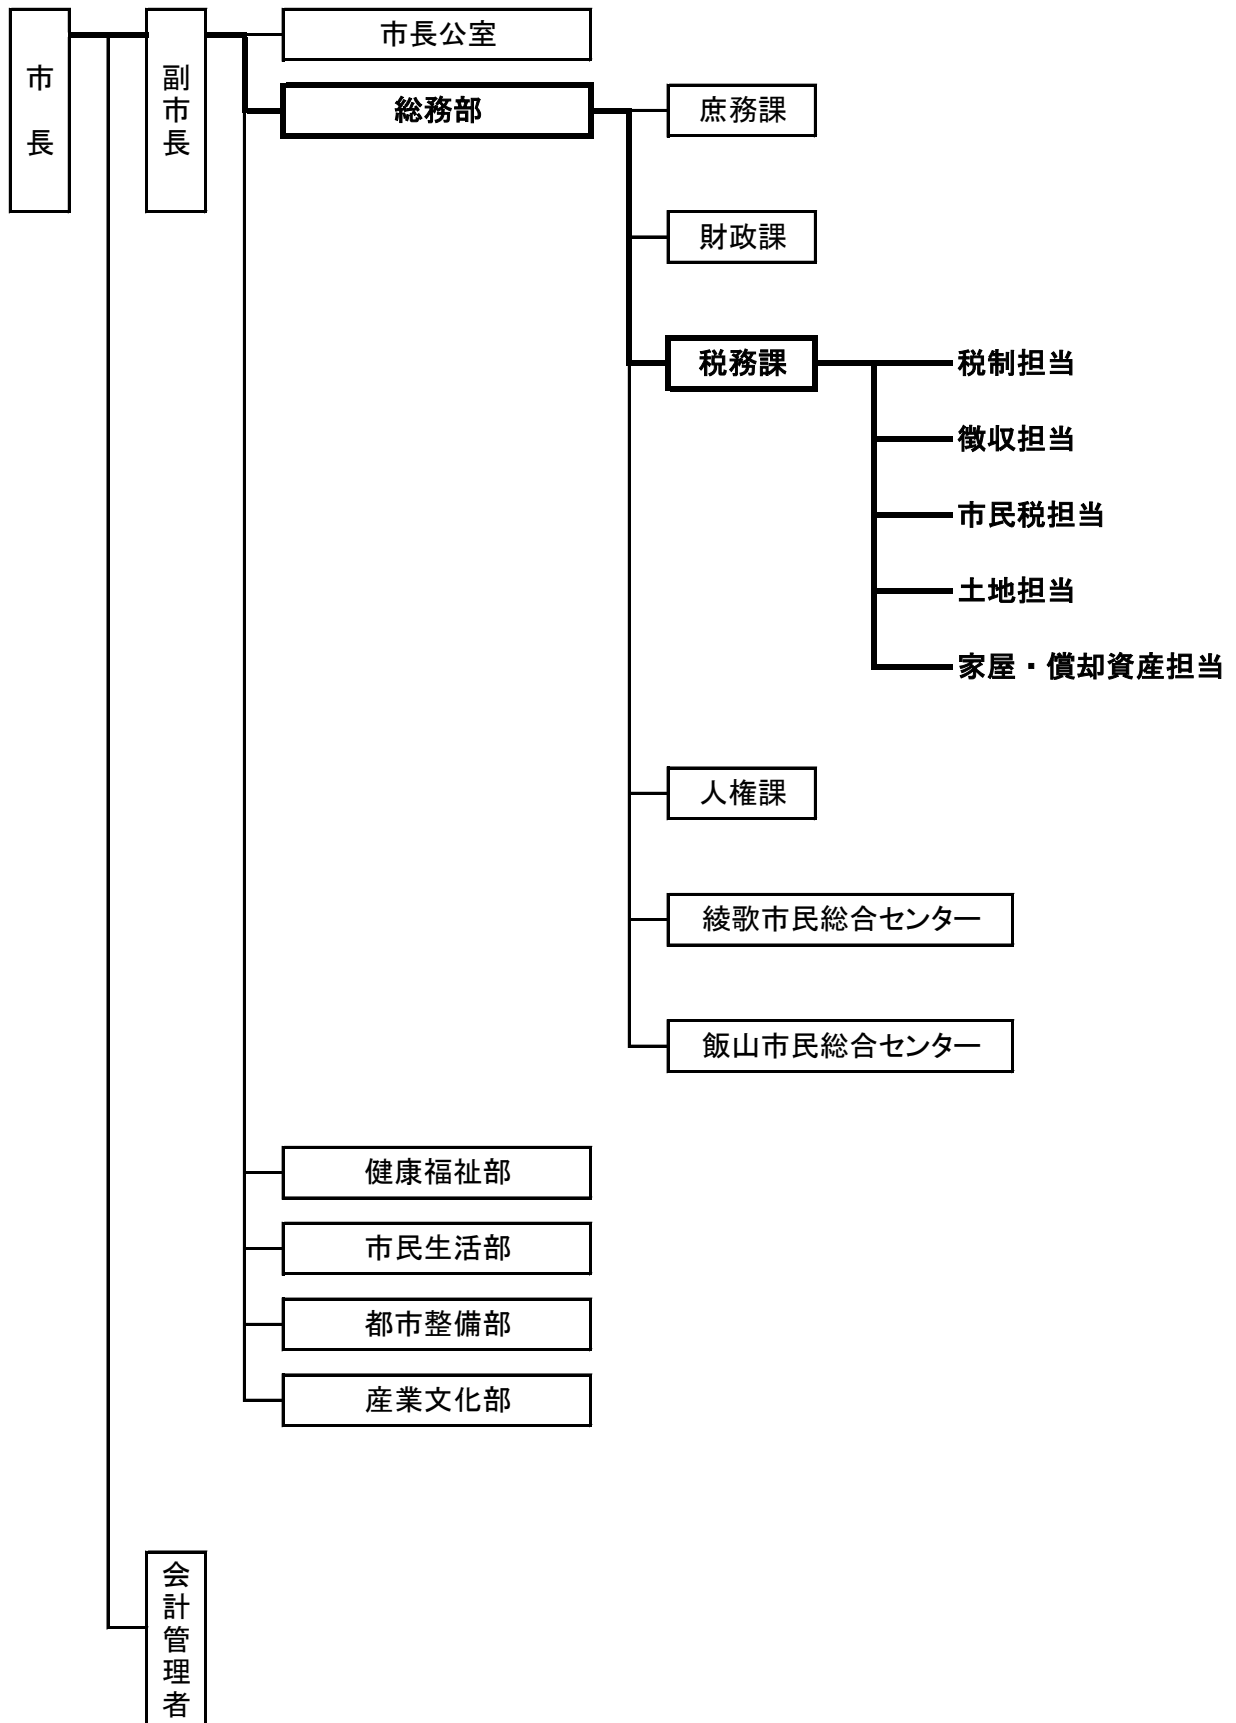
市長

副市長

市長公室

総務部

庶務課

財政課

税務課

税制担当

徴収担当

市民税担当

土地担当

家屋・償却資産担当

人権課

綾歌市民総合センター

飯山市民総合センター

健康福祉部

市民生活部

都市整備部

産業文化部

会計管理者